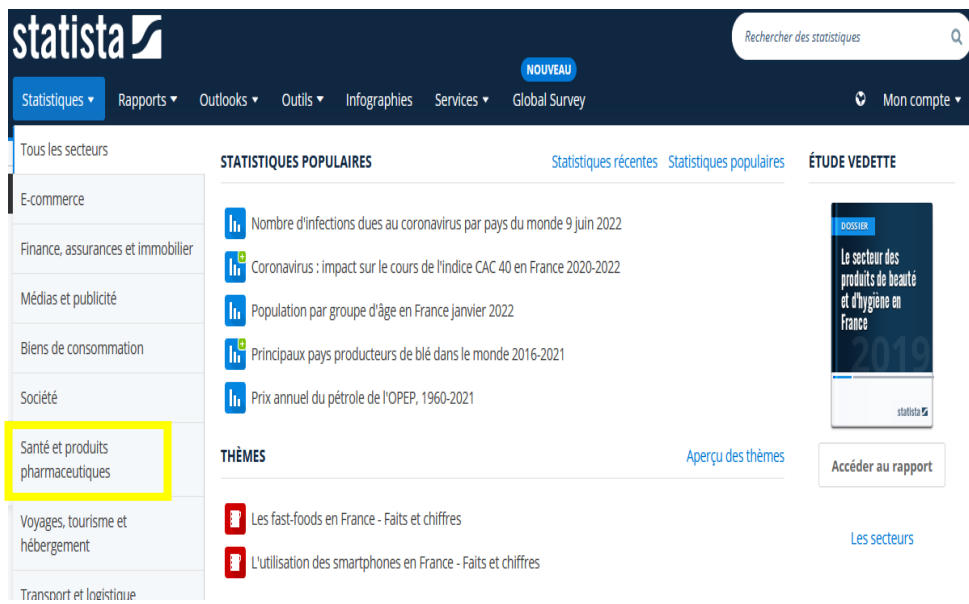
statista

Rechercher des statistiques

NOUVEAU

Statistiques ▾ Rapports ▾ Outlooks ▾ Outils ▾ Infographies Services ▾ Global Survey Mon compte ▾

Tous les secteurs

E-commerce

Finance, assurances et immobilier

Médias et publicité

Biens de consommation

Société

Santé et produits pharmaceutiques

Voyages, tourisme et hébergement

Transport et logistique

STATISTIQUES POPULAIRES

Statistiques récentes Statistiques populaires

Nombre d'infections dues au coronavirus par pays du monde 9 juin 2022

Coronavirus : impact sur le cours de l'indice CAC 40 en France 2020-2022

Population par groupe d'âge en France janvier 2022

Principaux pays producteurs de blé dans le monde 2016-2021

Prix annuel du pétrole de l'OPEP, 1960-2021

THÈMES

Aperçu des thèmes

Les fast-foods en France - Faits et chiffres

L'utilisation des smartphones en France - Faits et chiffres

ÉTUDE VEDETTE

DOSSIER

Le secteur des produits de beauté et d'hygiène en France

2019

statista

Accéder au rapport

Les secteurs